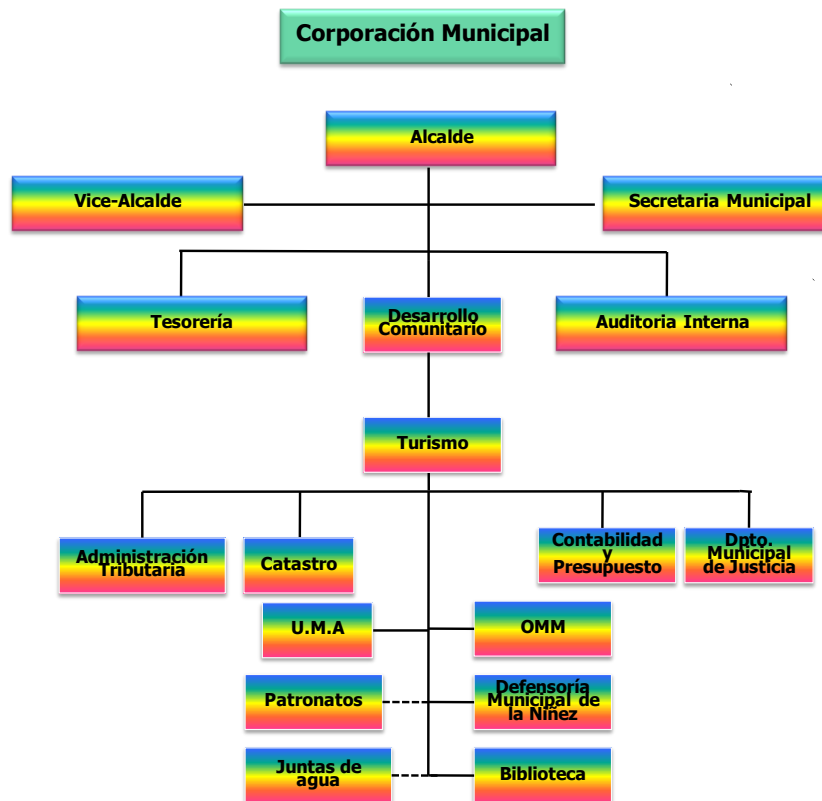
Corporación Municipal

Alcalde

Vice-Alcalde

Secretaria Municipal

Tesorería

Desarrollo Comunitario

Auditoria Interna

Turismo

Administración Tributaria

Catastro

Contabilidad y Presupuesto

Dpto. Municipal de Justicia

U.M.A

OMM

Patronatos

Defensoría Municipal de la Niñez

Juntas de agua

Biblioteca